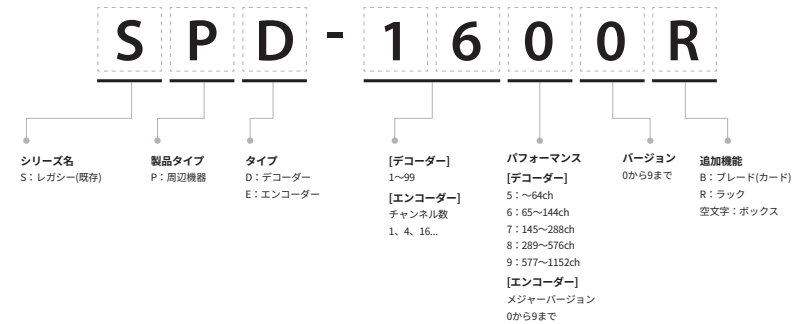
S P D - 1 6 0 0 R

シリーズ名
S：レガシー(既存)

製品タイプ
P：周辺機器

タイプ
D：デコーダー
E：エンコーダー

[デコーダー]
1～99
[エンコーダー]
チャンネル数
1、4、16...

パフォーマンス
[デコーダー]
5：～64ch
6：65～144ch
7：145～288ch
8：289～576ch
9：577～1152ch
[エンコーダー]
メジャーバージョン
0から9まで

バージョン
0から9まで

追加機能
B：ブレード(カード)
R：ラック
空文字：ボックス